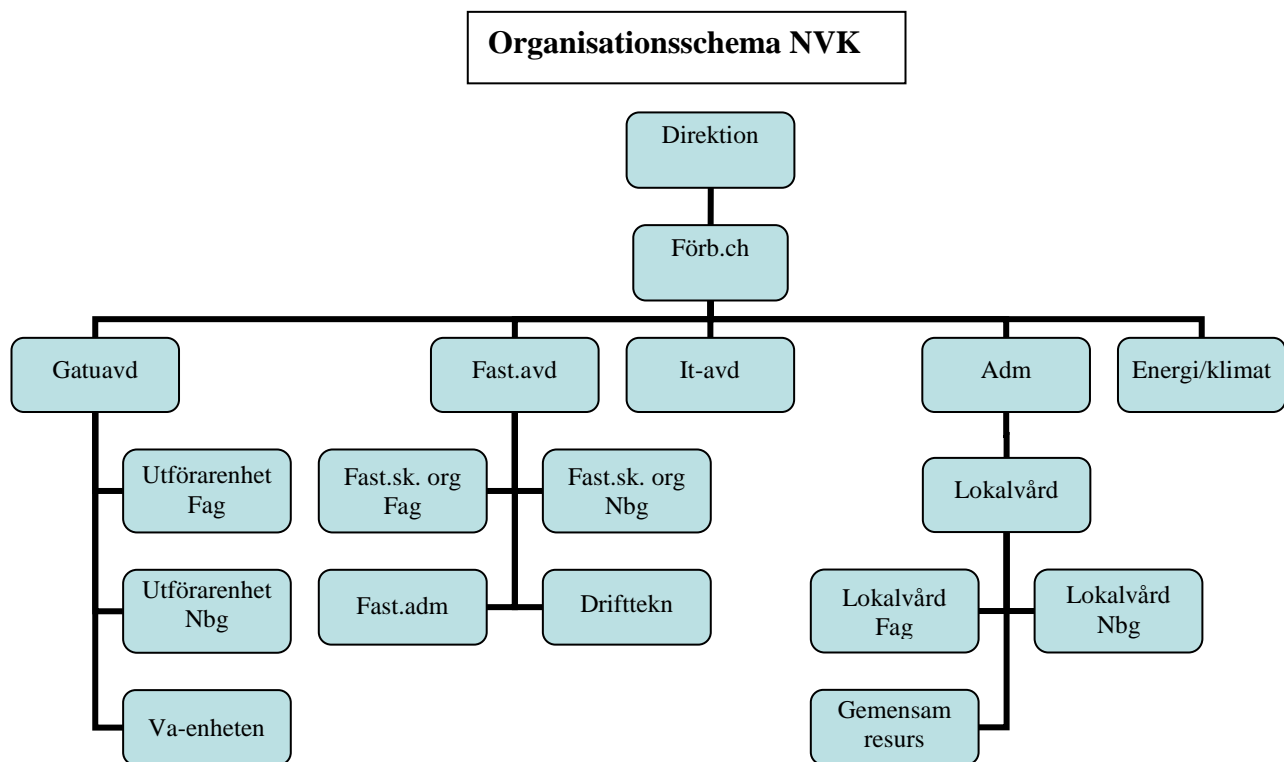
Organisationsschema NVK

Direktion

Förb.ch

Gatuavd

Fast.avd

It-avd

Adm

Energi/klimat

Utförarenhet Fag

Fast.sk. org Fag

Fast.sk. org Nbg

Lokalvård

Utförarenhet Nbg

Fast.adm

Drifttekn

Lokalvård Fag

Lokalvård Nbg

Va-enheten

Gemensam resurs